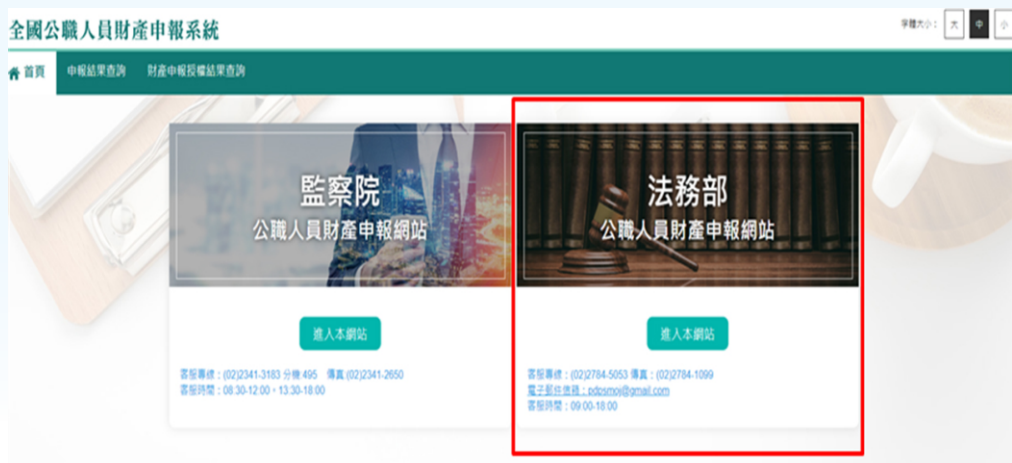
全國公職人員財產申報系統

字體大小： 大 中 小

首頁 申報結果查詢 財產申報授權結果查詢

監察院
公職人員財產申報網站

進入本網站

客服專線：(02)2341-3183 分機 495 傳真 (02)2341-2650
客服時間：08:30-12:00、13:30-18:00

法務部
公職人員財產申報網站

進入本網站

客服專線：(02)2784-5053 傳真：(02)2784-1099
電子郵件信箱：pdpsmoj@gmail.com
客服時間：09:00-18:00